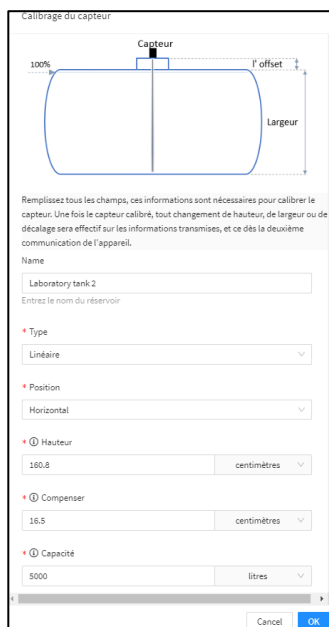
Calibrage du capteur

Capteur

100%

l' offset

Largeur

Remplissez tous les champs, ces informations sont nécessaires pour calibrer le capteur. Une fois le capteur calibré, tout changement de hauteur, de largeur ou de décalage sera effectif sur les informations transmises, et ce dès la deuxième communication de l'appareil.

Name

Laboratory tank 2

Entrez le nom du réservoir

* Type

Linéaire

* Position

Horizontal

* ⓘ Hauteur

160.8

centimètres

* ⓘ Compenser

16.5

centimètres

* ⓘ Capacité

5000

litres

Cancel

OK